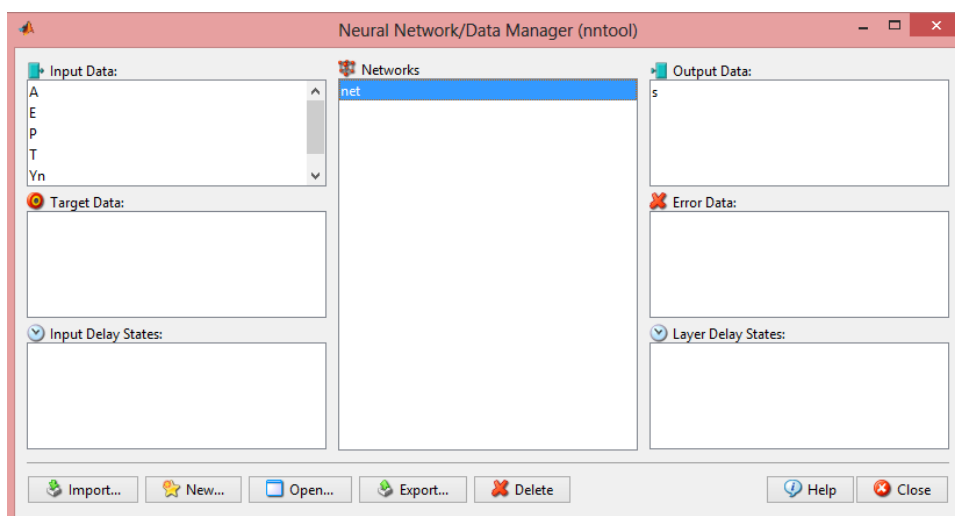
Neural Network/Data Manager (nntool)

Input Data:
A
E
P
T
Yn

Target Data:

Input Delay States:

Networks
net

Output Data:
s

Error Data:

Layer Delay States:

Import... New... Open... Export... Delete

Help Close